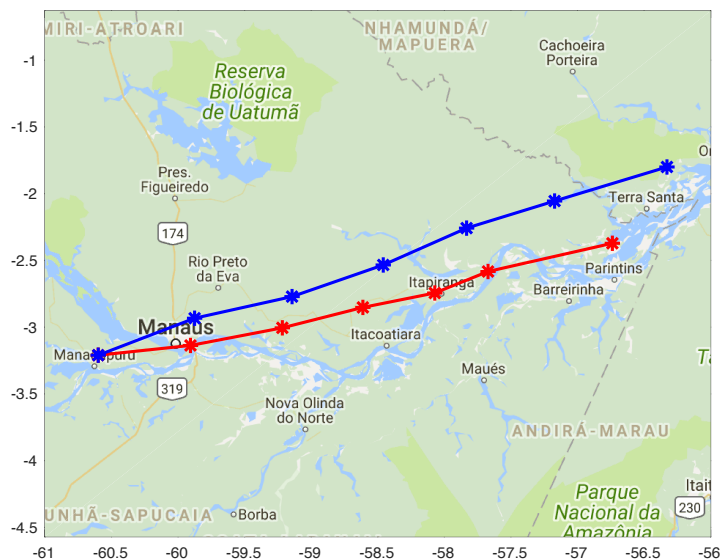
MIRI-ATROARI
NHAMUNDÁ/ MAPUERA
Cachoeira Porteira
Reserva Biológica de Uatumã
Or
Pres. Figueiredo
Terra Santa
174
Rio Preto da Eva
Parintins
Itapiranga
Barreirinha
Manaus
Itacoatiara
Manacapuru
319
Maués
Nova Olinda do Norte
ANDIRÁ-MARAU
Ta
Parque Nacional da Amazônia
Itait
230
UNHÃ-SAPUCAIA
Borba
-1
-1.5
-2
-2.5
-3
-3.5
-4
-4.5
-61
-60.5
-60
-59.5
-59
-58.5
-58
-57.5
-57
-56.5
-56